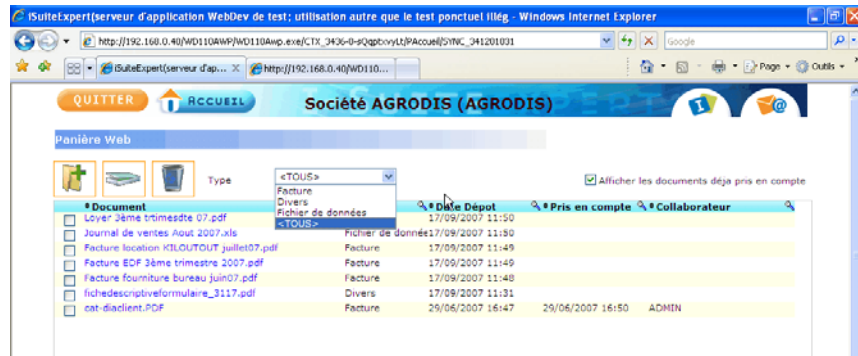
iSuiteExpert(serveur d'application WebDev de test; utilisation autre que le test ponctuel illég - Windows Internet Explorer

http://192.168.0.40/WD110AWP/WD110Awp.exe/CTX_3436-0-sQqptxvyLt/PAccueil/SYNC_341201031

Google

iSuiteExpert(serveur d'ap... | http://192.168.0.40/WD110...

Page ▾ Outils ▾

QUITTER | ACCUEIL | Société AGRODIS (AGRODIS)

Panière Web

Type <TOUS>

Facture
Divers
Fichier de données
<TOUS>

Afficher les documents déja pris en compte

| Document | Type | Date Dépot | Pris en compte | Collaborateur |
|---|---|---|---|---|
| Loyer 3ème trtimesdte 07.pdf | | 17/09/2007 11:50 | | |
| Journal de ventes Aout 2007.xls | Fichier de donnée | 17/09/2007 11:50 | | |
| Facture location KILOUTOUT juillet07.pdf | Facture | 17/09/2007 11:49 | | |
| Facture EDF 3ème trimestre 2007.pdf | Facture | 17/09/2007 11:49 | | |
| Facture fourniture bureau juin07.pdf | Facture | 17/09/2007 11:48 | | |
| fichedescriptiveformulaire_3117.pdf | Divers | 17/09/2007 11:31 | | |
| cat-diaclient.PDF | Facture | 29/06/2007 16:47 | 29/06/2007 16:50 | ADMIN |